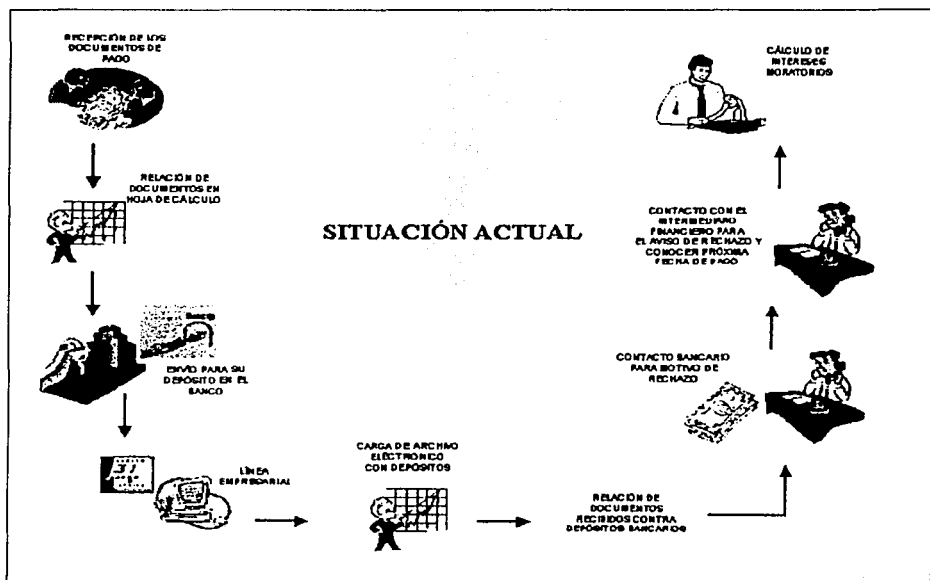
RECEPCIÓN DE LOS DOCUMENTOS DE PAGO

RELACIÓN DE DOCUMENTOS EN HOJA DE CÁLCULO

ENVIO PARA SU DEPÓSITO EN EL BANCO

31

LÍNEA EMPRESARIAL

CARGA DE ARCHIVO ELECTRÓNICO CON DEPÓSITOS

RELACIÓN DE DOCUMENTOS RECIBIDOS CONTRA DEPÓSITOS BANCARIOS

CONTACTO BANCARIO PARA MOTIVO DE RECHAZO

CONTACTO CON EL INTERMEDIARIO FINANCIERO PARA EL AVISO DE RECHAZO Y CONOCER PRÓXIMA FECHA DE PAGO

CÁLCULO DE INTERESES MORATORIOS

SITUACIÓN ACTUAL